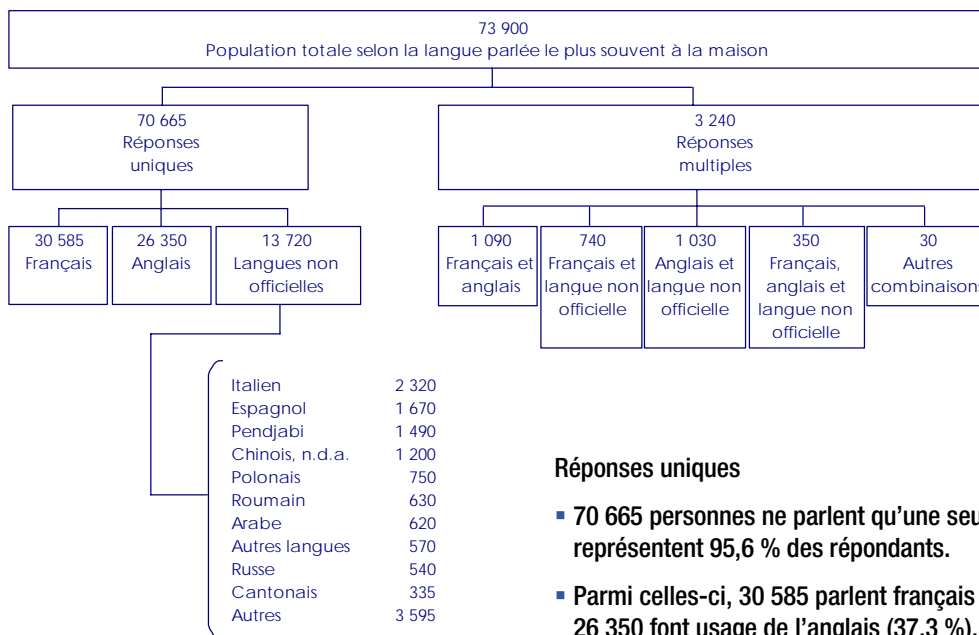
73 900
Population totale selon la langue parlée le plus souvent à la maison

70 665
Réponses
uniques

3 240
Réponses
multiples

30 585
Français

26 350
Anglais

13 720
Langues non officielles

1 090
Français et anglais

740
Français et langue non officielle

1 030
Anglais et langue non officielle

350
Français, anglais et langue non officielle

30
Autres combinaisons

| | |
|---|---|
| Italien | 2 320 |
| Espagnol | 1 670 |
| Pendjabi | 1 490 |
| Chinois, n.d.a. | 1 200 |
| Polonais | 750 |
| Roumain | 630 |
| Arabe | 620 |
| Autres langues | 570 |
| Russe | 540 |
| Cantonais | 335 |
| Autres | 3 595 |

Réponses uniques

▪ 70 665 personnes ne parlent qu'une seu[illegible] représentent 95,6 % des répondants.

▪ Parmi celles-ci, 30 585 parlent français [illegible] 26 350 font usage de l'anglais (37,3 %)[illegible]